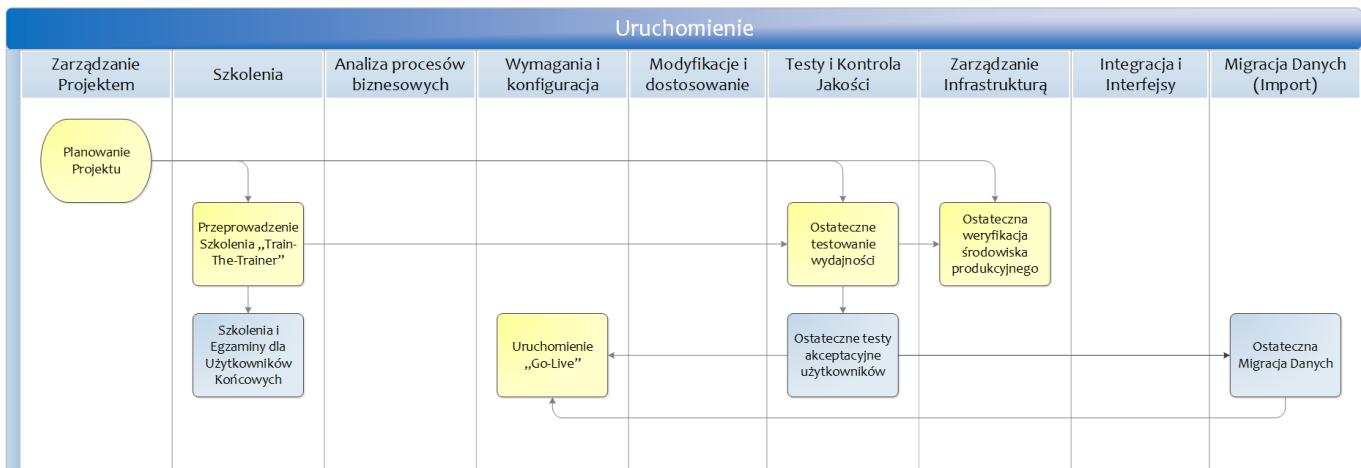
Uruchomienie

| Zarządzanie Projektem | Szkolenia | Analiza procesów biznesowych | Wymagania i konfiguracja | Modyfikacje i dostosowanie | Testy i Kontrola Jakości | Zarządzanie Infrastrukturą | Integracja i Interfejsy | Migracja Danych (Import) |
|---|---|---|---|---|---|---|---|---|

Planowanie Projektu

Przeprowadzenie Szkolenia „Train-The-Trainer”

Ostateczne testowanie wydajności

Ostateczna weryfikacja środowiska produkcyjnego

Szkolenia i Egzaminy dla Użytkowników Końcowych

Uruchomienie „Go-Live”

Ostateczne testy akceptacyjne użytkowników

Ostateczna Migracja Danych